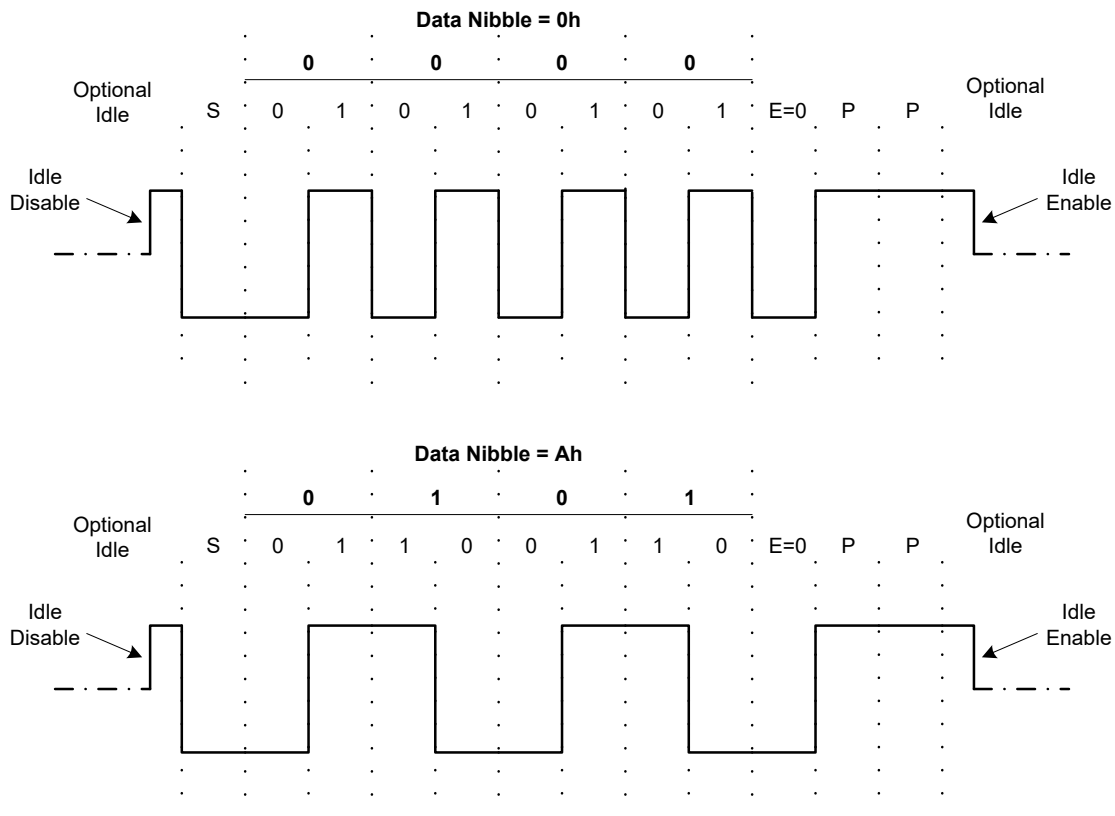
Data Nibble = 0h

0 0 0 0

Optional Idle

S 0 1 0 1 0 1 0 1 E=0 P P

Optional Idle

Idle Disable

Idle Enable

Data Nibble = Ah

0 1 0 1

Optional Idle

S 0 1 1 0 0 1 1 0 E=0 P P

Optional Idle

Idle Disable

Idle Enable